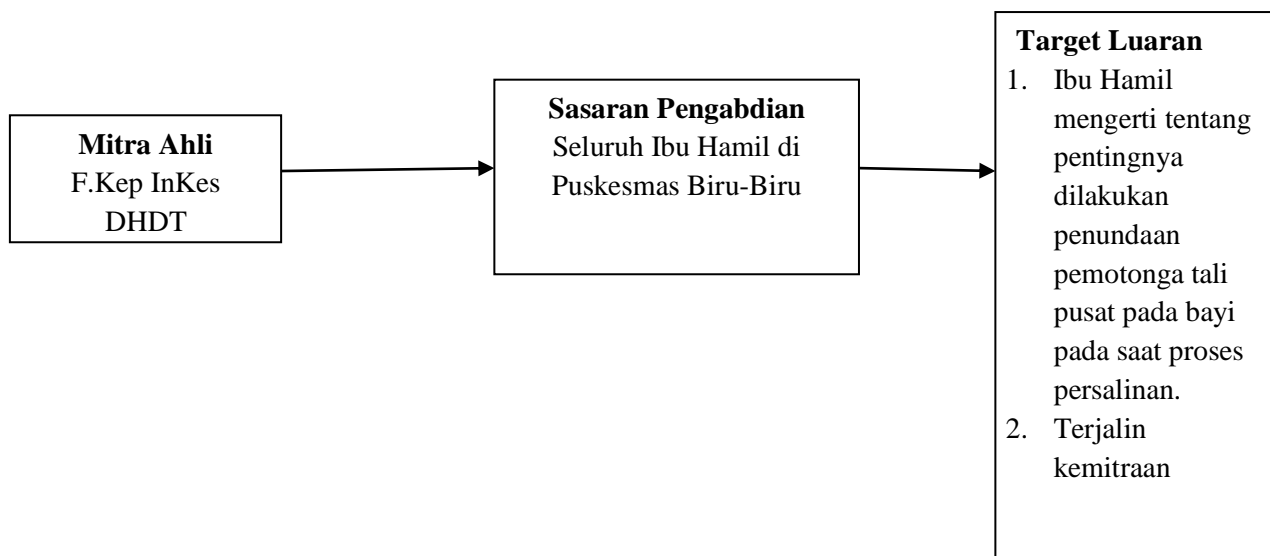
**Mitra Ahli**
F.Kep InKes
DHDT

**Sasaran Pengabdian**
Seluruh Ibu Hamil di Puskesmas Biru-Biru

**Target Luaran**
1. Ibu Hamil mengerti tentang pentingnya dilakukan penundaan pemotonga tali pusat pada bayi pada saat proses persalinan.
2. Terjalin kemitraan